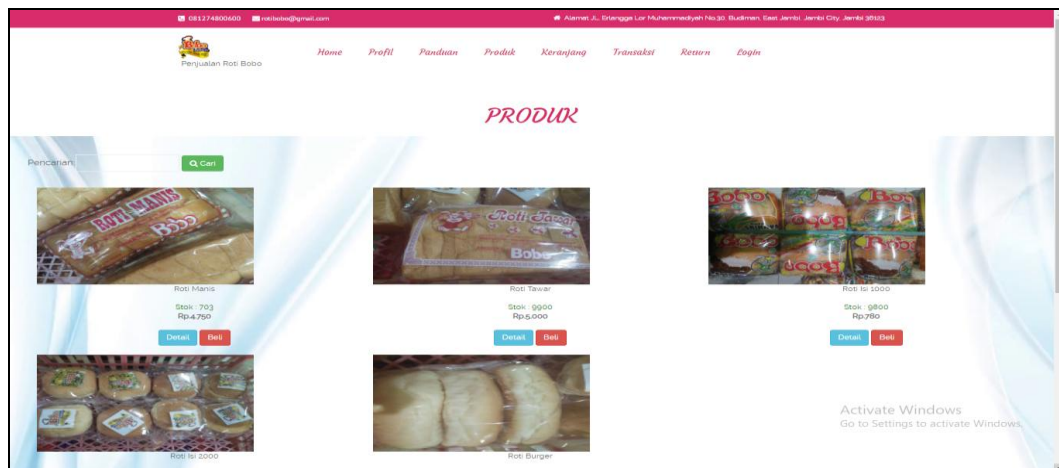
081174800600 rotibobo@gmail.com

Alamat JL. Srengga Lor Muhammadiyah No.30. Budiman. East Jambi. Jambi City. Jambi 36123

Penjualan Roti Bobo

Home Profil Panduan Produk Keranjang Transaksi Return Login

PRODUK

Pencarian:

Cari

ROTI MANIS Bobo

Roti Manis

Stok : 703

Rp.4.750

Detail Beli

Roti Tawar Bobo

Roti Tawar

Stok : 9900

Rp.5.000

Detail Beli

Bobo Bobo Bobo

Roti Isi 1000

Stok : 9800

Rp.780

Detail Beli

Roti Isi 2000

Roti Burger

Activate Windows

Go to Settings to activate Windows.